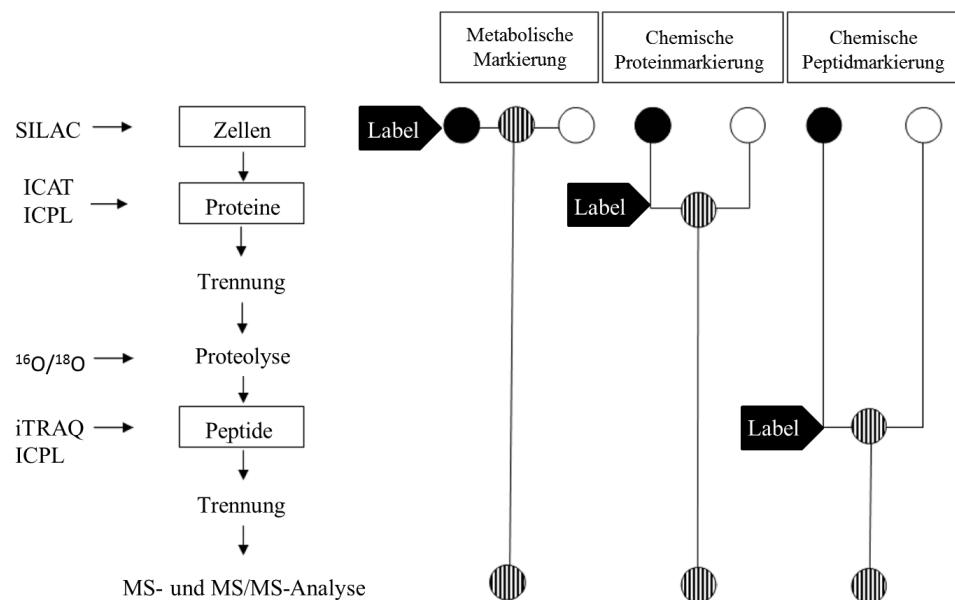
Metabolische Markierung

Chemische Proteinmarkierung

Chemische Peptidmarkierung

SILAC

Zellen

Label

ICAT
ICPL

Proteine

Label

Trennung

$^{16}O/^{18}O$

Proteolyse

iTRAQ
ICPL

Peptide

Label

Trennung

MS- und MS/MS-Analyse